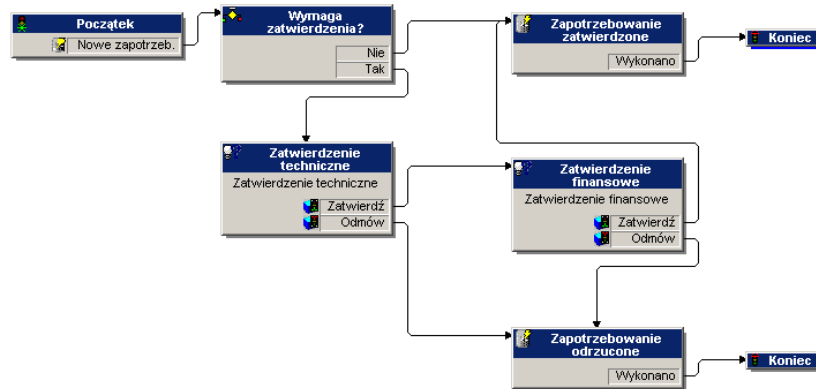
Początek
Nowe zapotrzeb.

Wymaga zatwierdzenia?
Nie
Tak

Zapotrzebowanie zatwierdzone
Wykonano

Koniec

Zatwierdzenie techniczne
Zatwierdzenie techniczne
Zatwierdź
Odmów

Zatwierdzenie finansowe
Zatwierdzenie finansowe
Zatwierdź
Odmów

Zapotrzebowanie odrzucone
Wykonano

Koniec